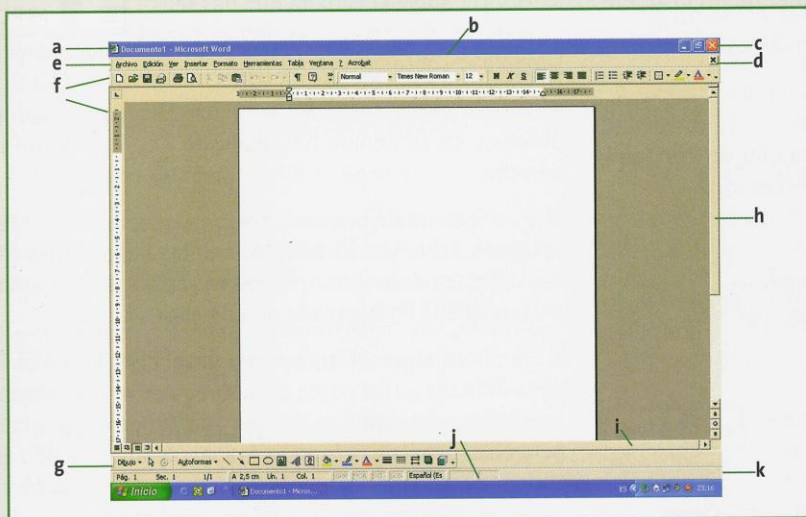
a
b
c
d
e
f
Documento1 - Microsoft Word
Archivo Edición Ver Insertar Formato Herramientas Tabla Ventana ? Acrobat
Normal
Times New Roman
12
N K S
h
i
j
g
k
Dibujo
Autoformas
Pág. 1 Sec. 1 1/1 A 2,5 cm Lín. 1 Col. 1
Español (Es
Inicio
Documento1 - Micros...
23:16